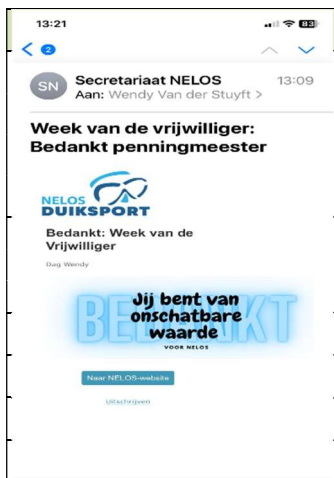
13:21
83
2
SN Secretariaat NELOS 13:09
Aan: Wendy Van der Stuyft >

Week van de vrijwilliger: Bedankt penningmeester

NELOS DUIKSPORT

Bedankt: Week van de Vrijwilliger

Dag Wendy

BEDANKT
Jij bent van onschatbare waarde
VOOR NELOS

Naar NELOS-website

Uitschrijven